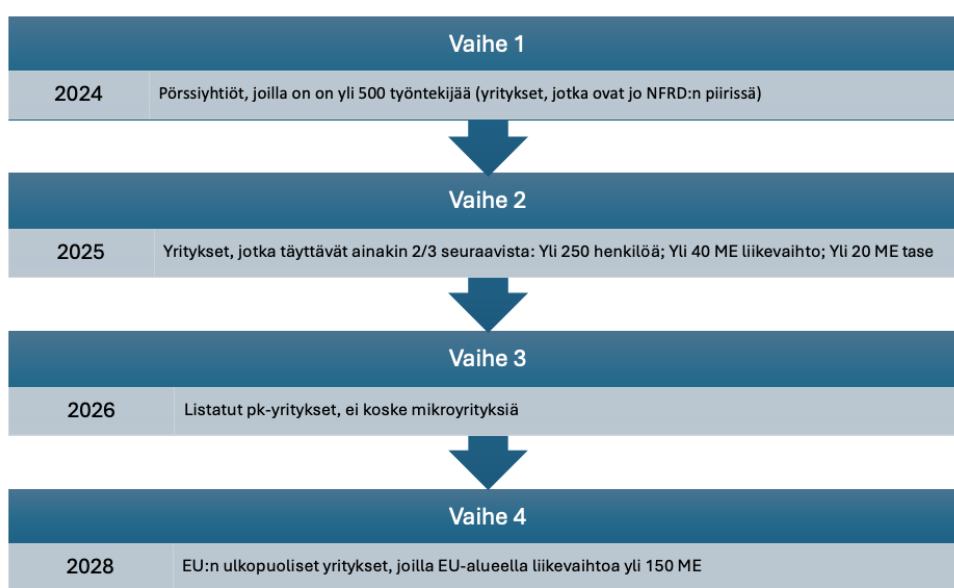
Vaihe 1

2024 Pörssiyhtiöt, joilla on on yli 500 työntekijää (yritykset, jotka ovat jo NFRD:n piirissä)

Vaihe 2

2025 Yritykset, jotka täyttävät ainakin 2/3 seuraavista: Yli 250 henkilöä; Yli 40 ME liikevaihto; Yli 20 ME tase

Vaihe 3

2026 Listatut pk-yritykset, ei koske mikroyrityksiä

Vaihe 4

2028 EU:n ulkopuoliset yritykset, joilla EU-alueella liikevaihtoa yli 150 ME